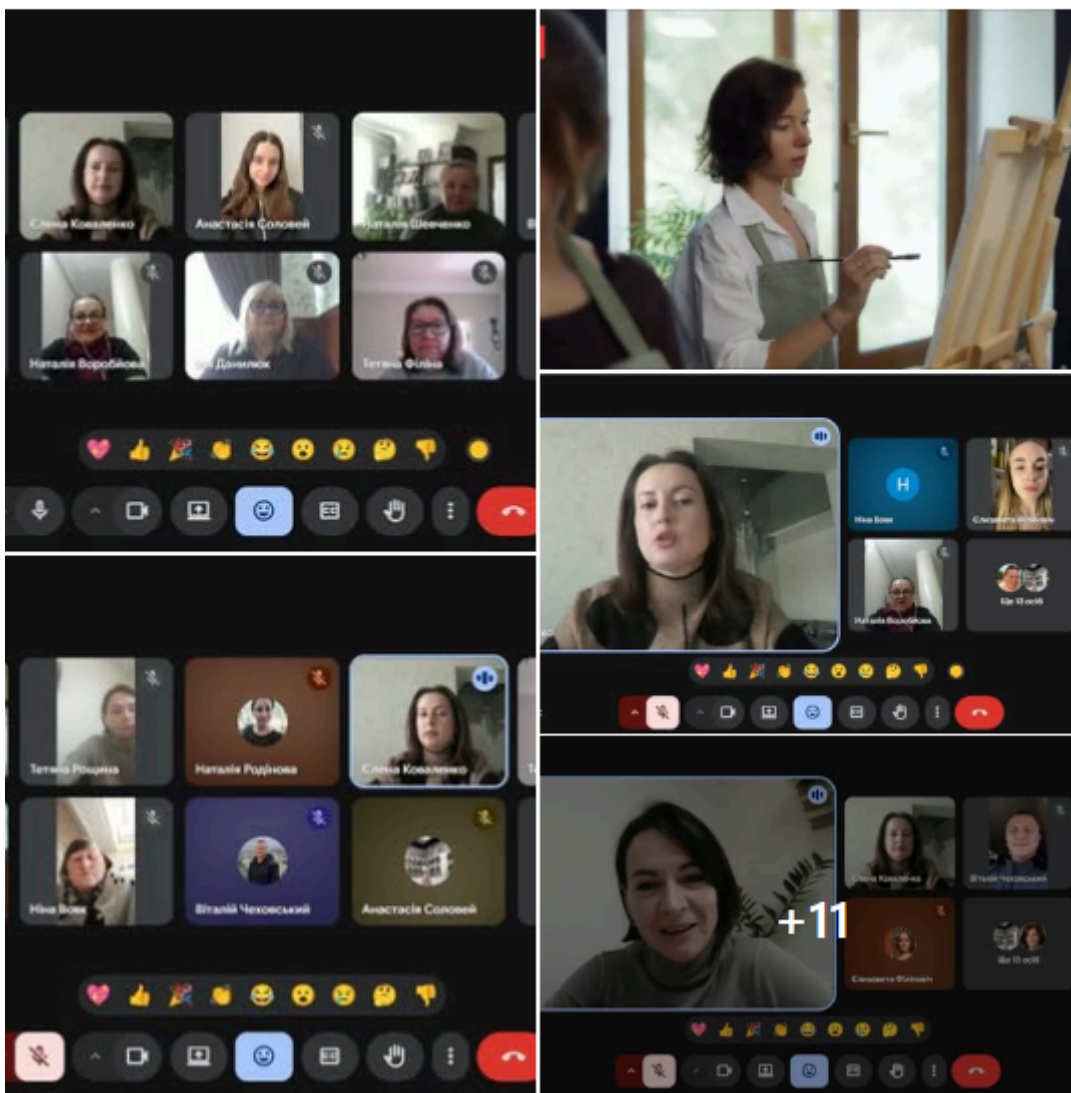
Олена Коваленко
Анастасія Соловей
Наталія Шевченко
Наталія Воробйова
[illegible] Данилюк
Тетяна Фідна

H
Ніна Вова
Єлизавета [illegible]
Наталія Воробйова
Ще 13 осіб

Тетяна Рощина
Наталія Родінова
Олена Коваленко
Ніна Вова
Віталій Чеховський
Анастасія Соловей

+11
Олена Коваленко
Віталій Чеховський
Єлизавета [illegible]
Ще 13 осіб